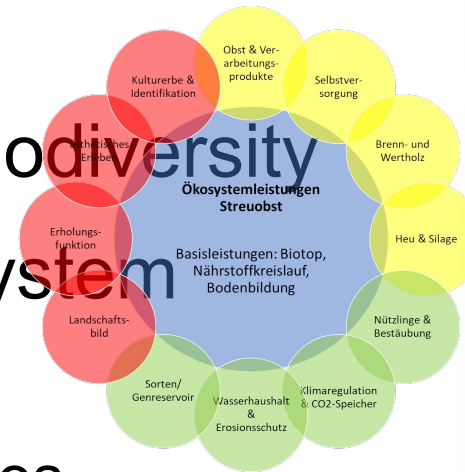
odiversity
ystem
es

Obst & Verarbeitungsprodukte

Selbstversorgung

Brenn- und Wertholz

Heu & Silage

Nützlinge & Bestäubung

Klimaregulation & CO2-Speicher

Wasserhaushalt & Erosionsschutz

Sorten/ Genreservoir

Landschaftsbild

Erholungsfunktion

Ästhetisches Erleben

Kulturerbe & Identifikation

Ökosystemleistungen Streuobst

Basisleistungen: Biotop, Nährstoffkreislauf, Bodenbildung